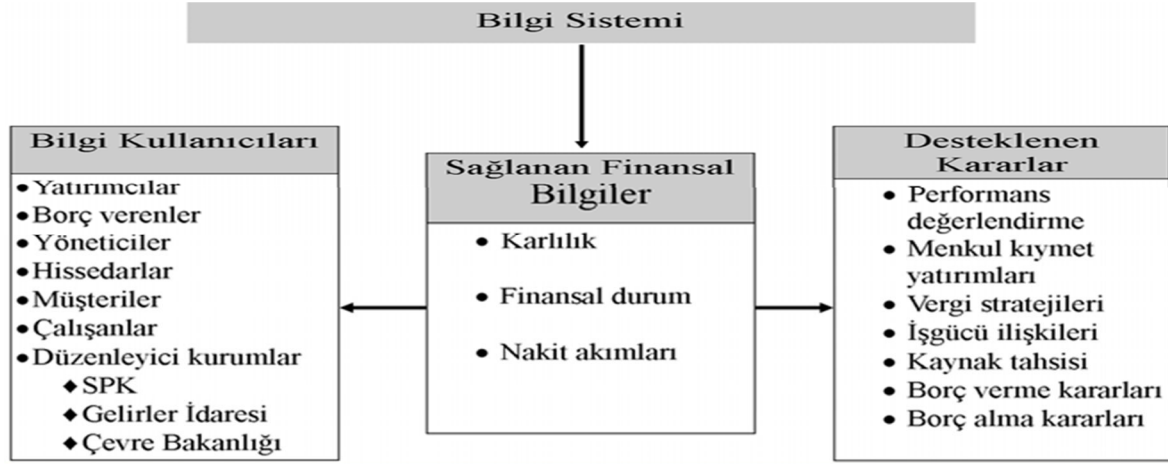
Bilgi Sistemi

Bilgi Kullanıcıları

- Yatırımcılar
- Borç verenler
- Yöneticiler
- Hissedarlar
- Müşteriler
- Çalışanlar
- Düzenleyici kurumlar
  - SPK
  - Gelirler İdaresi
  - Çevre Bakanlığı

Sağlanan Finansal Bilgiler

- Karlılık
- Finansal durum
- Nakit akımları

Desteklenen Kararlar

- Performans değerlendirme
- Menkul kıymet yatırımları
- Vergi stratejileri
- İşgücü ilişkileri
- Kaynak tahsisi
- Borç verme kararları
- Borç alma kararları